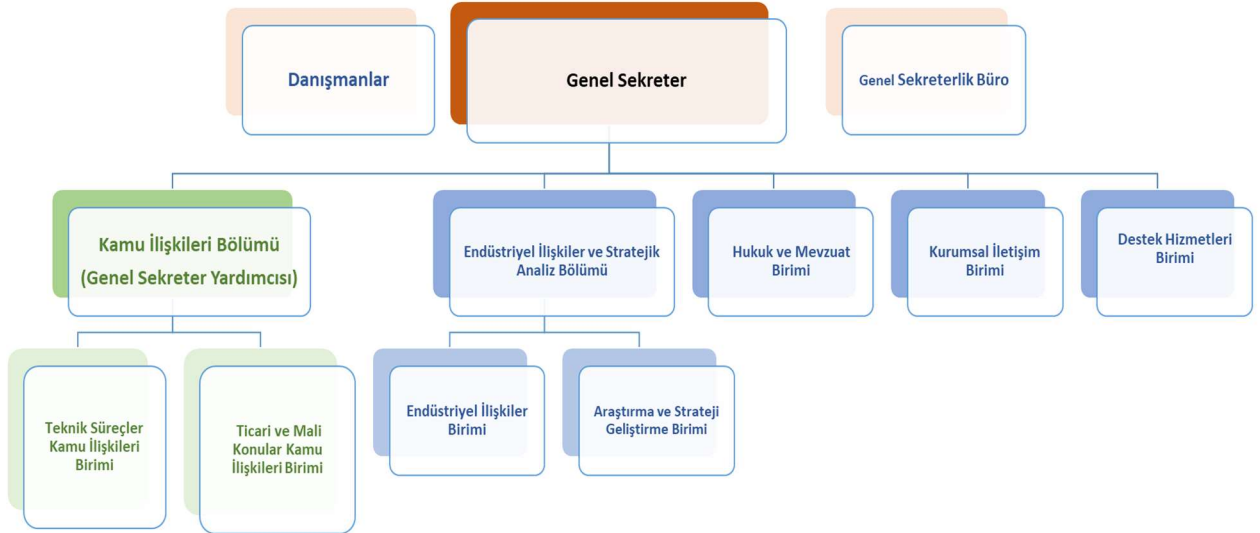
Danışmanlar

Genel Sekreter

Genel Sekreterlik Büro

Kamu İlişkileri Bölümü (Genel Sekreter Yardımcısı)

Endüstriyel İlişkiler ve Stratejik Analiz Bölümü

Hukuk ve Mevzuat Birimi

Kurumsal İletişim Birimi

Destek Hizmetleri Birimi

Teknik Süreçler Kamu İlişkileri Birimi

Ticari ve Mali Konular Kamu İlişkileri Birimi

Endüstriyel İlişkiler Birimi

Araştırma ve Strateji Geliştirme Birimi